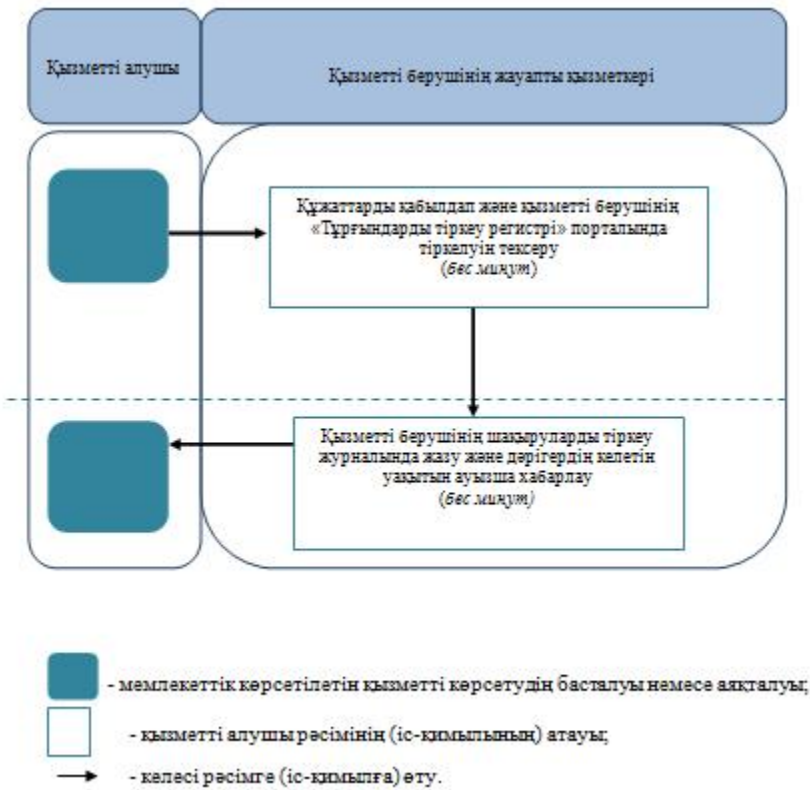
Қызметті алушы

Қызметті берушінің жауапты қызметкері

Құжаттарды қабылдап және қызметті берушінің «Тұрғындарды тіркеу регистрі» порталында тіркелуін тексеру
(бес минут)

Қызметті берушінің шақыруларды тіркеу журналында жазу және дәрігердің келетін уақытын ауызша хабарлау
(бес минут)

- мемлекеттік көрсетілетін қызметті көрсетудің басталуы немесе аяқталуы;

- қызметті алушы рәсімінің (іс-қимылының) атауы;

- келесі рәсімге (іс-қимылға) өту.